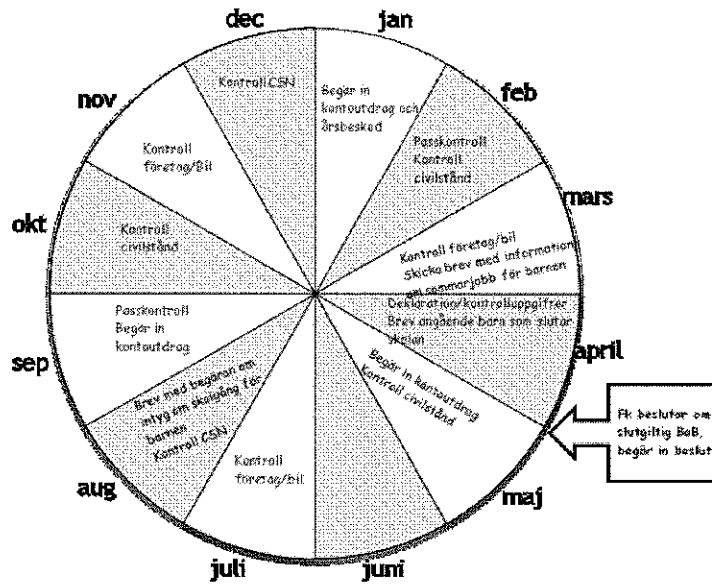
dec

jan

Kontroll CSN

Begär in kontoutdrag och årsbesked

nov

feb

Kontroll företag/bil

Passkontroll
Kontroll civilstånd

okt

mars

Kontroll civilstånd

Kontroll företag/bil
Skicka brev med information om sommarjobb för barnen

Passkontroll
Begär in kontoutdrag

Deklaration/kontrolluppgifter
Brev angående barn som slutar skolan

sep

april

Brev med begäran om intyg om skolgång för barnen
Kontroll CSN

Begär in kontoutdrag
Kontroll civilstånd

Fk beslutar om slutgiltig BoB, begär in beslut

aug

Kontroll företag/bil

maj

juli

juni